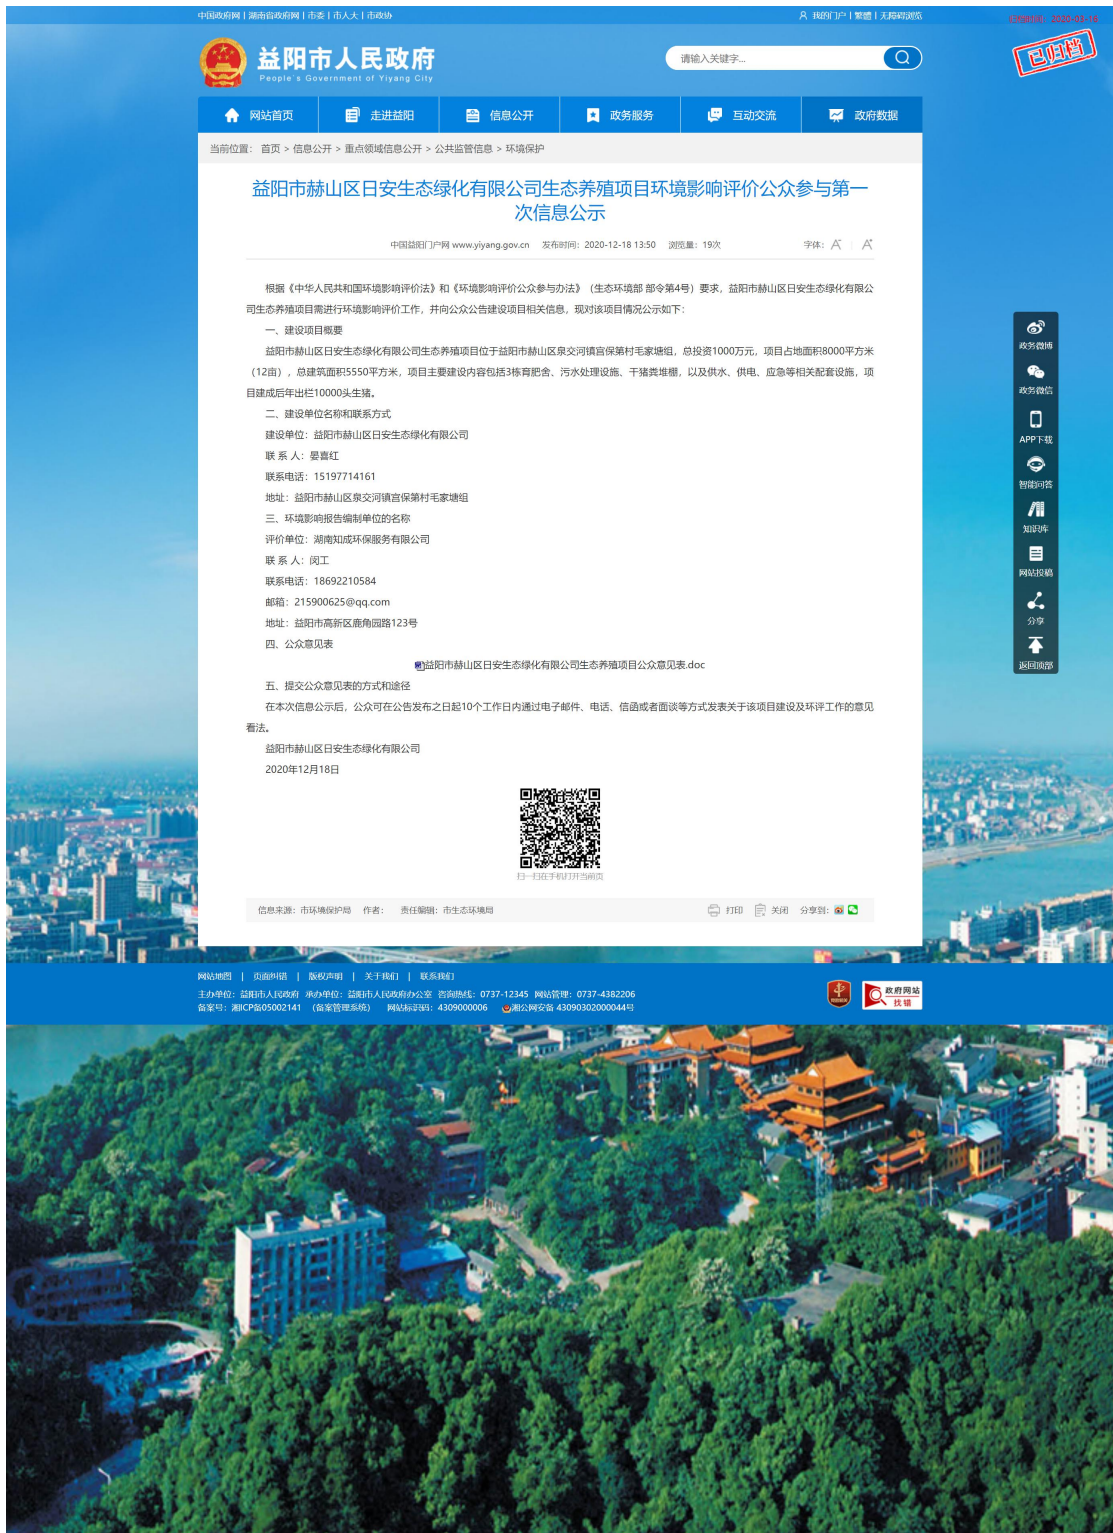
中国政府网 | 湖南省政府网 | 市委 | 市人大 | 市政协

我的门户 | 繁體 | 无障碍浏览

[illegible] 2020-01-18

已归档

益阳市人民政府
People's Government of Yiyang City

请输入关键字...

网站首页 走进益阳 信息公开 政务服务 互动交流 政府数据

当前位置： 首页 > 信息公开 > 重点领域信息公开 > 公共监管信息 > 环境保护

益阳市赫山区日安生态绿化有限公司生态养殖项目环境影响评价公众参与第一次信息公示

中国益阳门户网 www.yiyang.gov.cn 发布时间：2020-12-18 13:50 浏览量：19次 字体：A A

根据《中华人民共和国环境影响评价法》和《环境影响评价公众参与办法》（生态环境部 部令第4号）要求，益阳市赫山区日安生态绿化有限公司生态养殖项目需进行环境影响评价工作，并向公众公告建设项目相关信息，现对该项目情况公示如下：

一、建设项目概要

益阳市赫山区日安生态绿化有限公司生态养殖项目位于益阳市赫山区泉交河镇官保第村毛家塘组，总投资1000万元，项目占地面积8000平方米（12亩），总建筑面积5550平方米，项目主要建设内容包括3栋育肥舍、污水处理设施、干猪粪堆棚，以及供水、供电、应急等相关配套设施，项目建成后年出栏10000头生猪。

二、建设单位名称和联系方式

建设单位：益阳市赫山区日安生态绿化有限公司

联 系 人：晏喜红

联系电话：15197714161

地址：益阳市赫山区泉交河镇官保第村毛家塘组

三、环境影响报告编制单位的名称

评价单位：湖南知成环保服务有限公司

联 系 人：闵工

联系电话：18692210584

邮箱：215900625@qq.com

地址：益阳市高新区鹿角园路123号

四、公众意见表

益阳市赫山区日安生态绿化有限公司生态养殖项目公众意见表.doc

五、提交公众意见表的方式和途径

在本次信息公示后，公众可在公告发布之日起10个工作日内通过电子邮件、电话、信函或者面谈等方式发表关于该项目建设及环评工作的意见看法。

益阳市赫山区日安生态绿化有限公司

2020年12月18日

扫一扫在手机打开当前页

信息来源：市环境保护局 作者： 责任编辑：市生态环境局 打印 关闭 分享到：

政务微博 政务微信 APP下载 智能问答 知识库 网站投稿 分享 返回顶部

网站地图 | 页面纠错 | 版权声明 | 关于我们 | 联系我们

主办单位：益阳市人民政府 承办单位：益阳市人民政府办公室 咨询热线：0737-12345 网站管理：0737-4382206
备案号：湘ICP备05002141 （备案管理系统） 网站标识码：4309000006 湘公网安备 43090302000044号

政府网站 找错